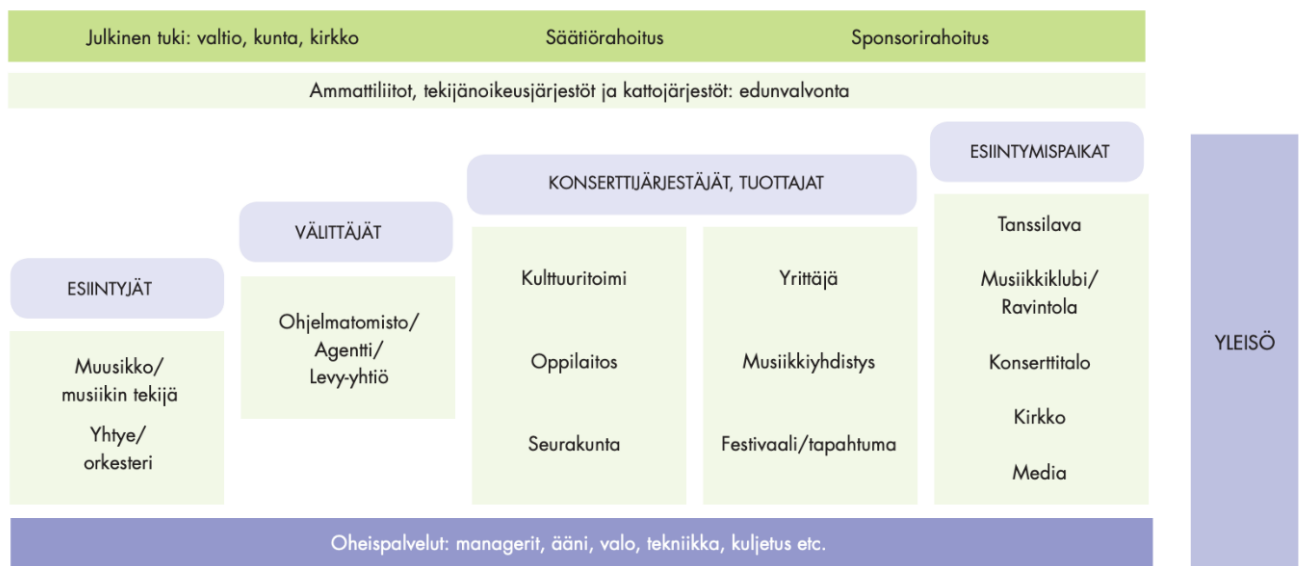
Julkinen tuki: valtio, kunta, kirkko

Säätiörahoitus

Sponsorirahoitus

Ammattiliitot, tekijänoikeusjärjestöt ja kattojärjestöt: edunvalvonta

ESIINTYJÄT

Muusikko/ musiikin tekijä

Yhtye/ orkesteri

VÄLITTÄJÄT

Ohjelmatomisto/ Agentti/ Levy-yhtiö

KONSERTTIJÄRJESTÄJÄT, TUOTTAJAT

Kulttuuritoimi

Oppilaitos

Seurakunta

Yrittäjä

Musiikkiyhdistys

Festivaali/tapahtuma

ESIINTYMISPAIKAT

Tanssilava

Musiikkiklubi/ Ravintola

Konserttitalo

Kirkko

Media

YLEISÖ

Oheispalvelut: managerit, ääni, valo, tekniikka, kuljetus etc.